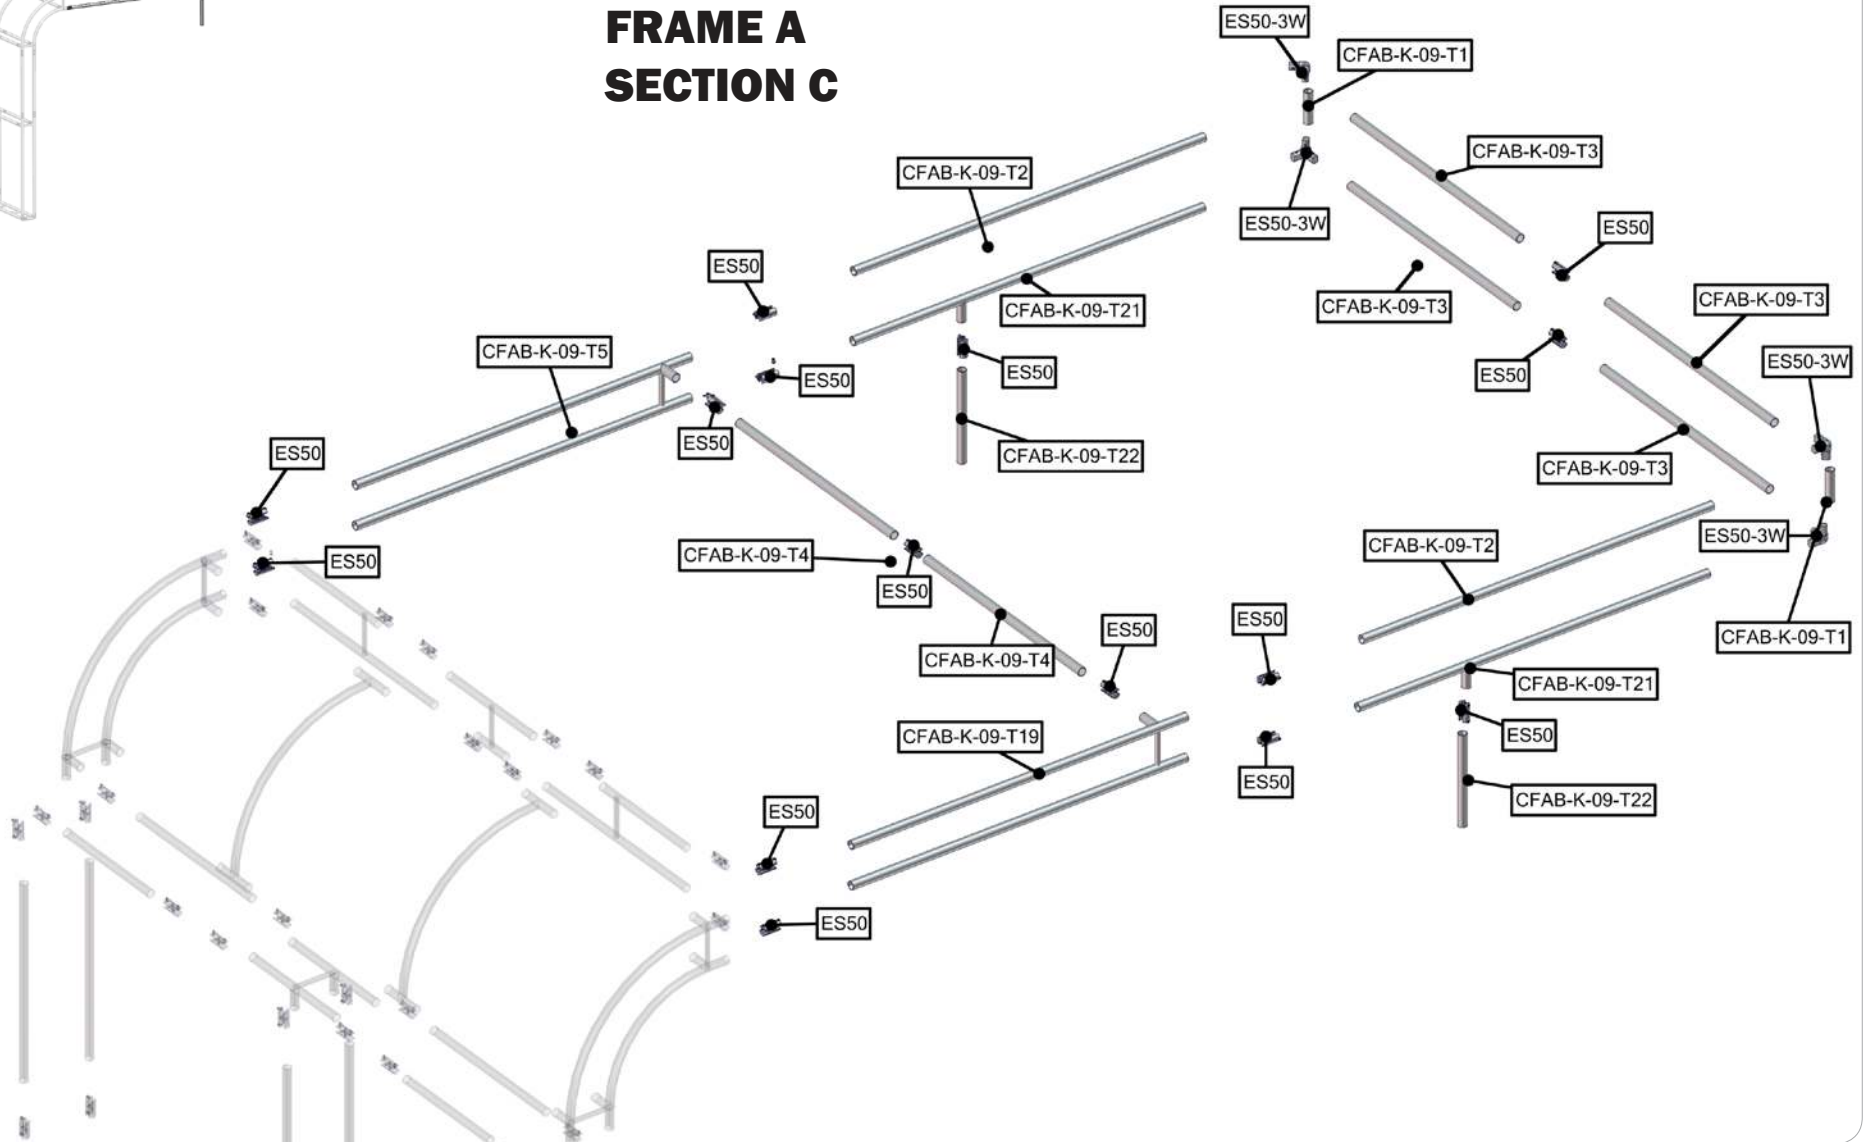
FRAME A
SECTION C

ES50-3W
CFAB-K-09-T1
CFAB-K-09-T3
CFAB-K-09-T2
ES50-3W
ES50
CFAB-K-09-T3
CFAB-K-09-T3
ES50
CFAB-K-09-T21
CFAB-K-09-T5
ES50
ES50
ES50
ES50-3W
ES50
CFAB-K-09-T22
CFAB-K-09-T3
ES50
ES50
CFAB-K-09-T4
CFAB-K-09-T2
ES50-3W
ES50
ES50
CFAB-K-09-T4
ES50
CFAB-K-09-T1
CFAB-K-09-T21
ES50
CFAB-K-09-T19
ES50
ES50
CFAB-K-09-T22
ES50